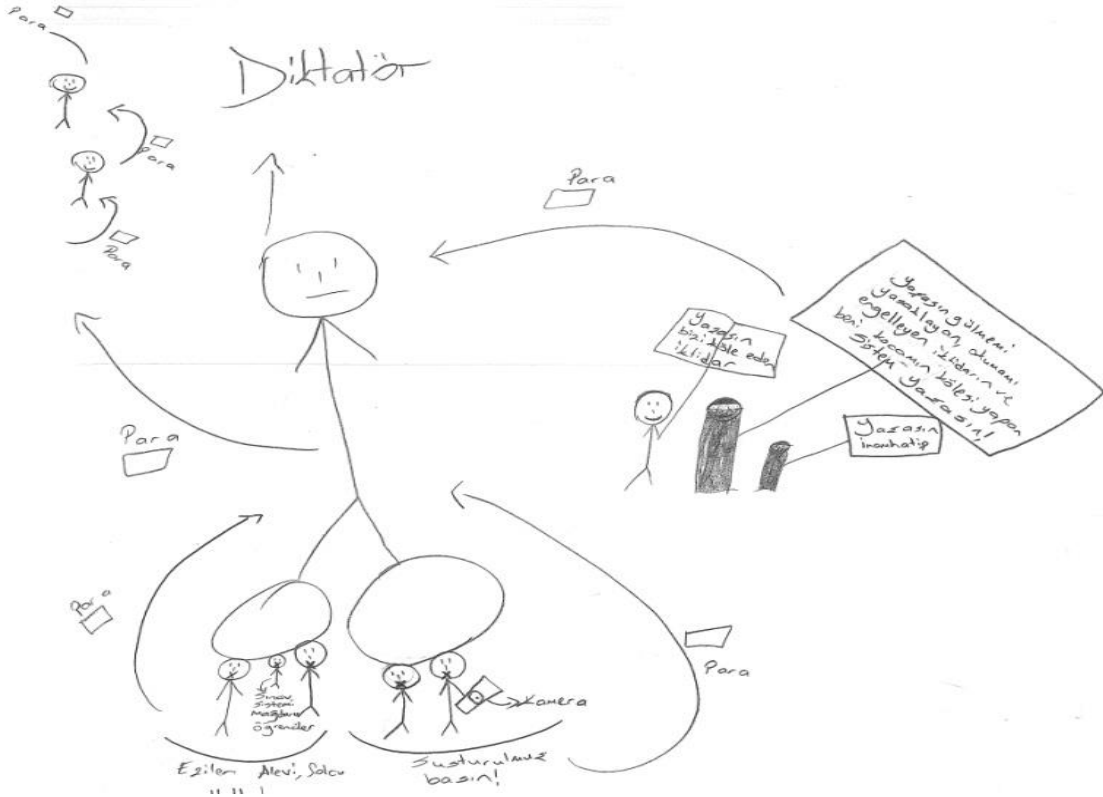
Para

Diktatör

Para

Para

Para

Yaşasın gülmemi yasaklayan, okumamı engelleyen iktidarın ve beni kocamın kölesi yapan sistem yaşasın!

Yaşasın bizi köle eden iktidar

Yaşasın imamhatip

Para

Para

Para

Sınav sistemi mağduru öğrenciler

Kamera

Ezilen Alevi, Solcu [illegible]

Susturulmuş basın!